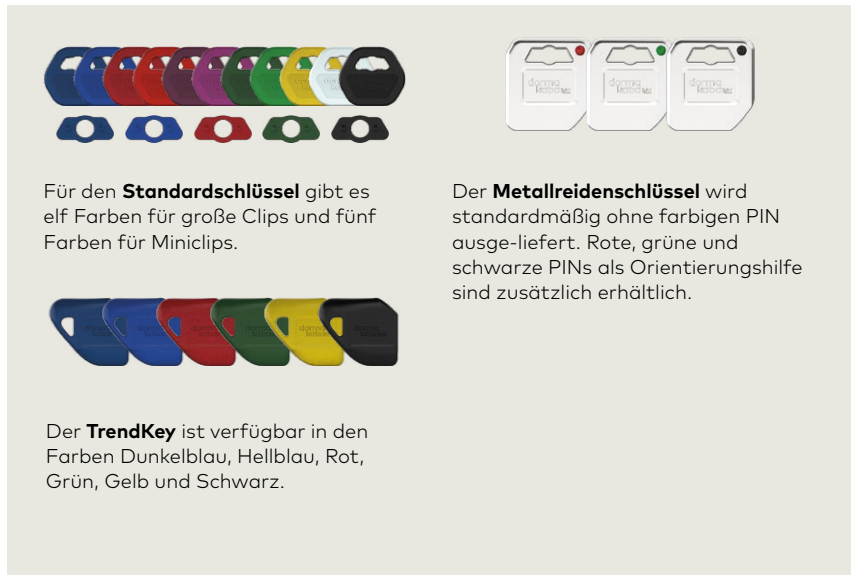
Für den **Standardschlüssel** gibt es elf Farben für große Clips und fünf Farben für Miniclips.

Der **Metallreidenschlüssel** wird standardmäßig ohne farbigen PIN ausge-liefert. Rote, grüne und schwarze PINs als Orientierungshilfe sind zusätzlich erhältlich.

Der **TrendKey** ist verfügbar in den Farben Dunkelblau, Hellblau, Rot, Grün, Gelb und Schwarz.